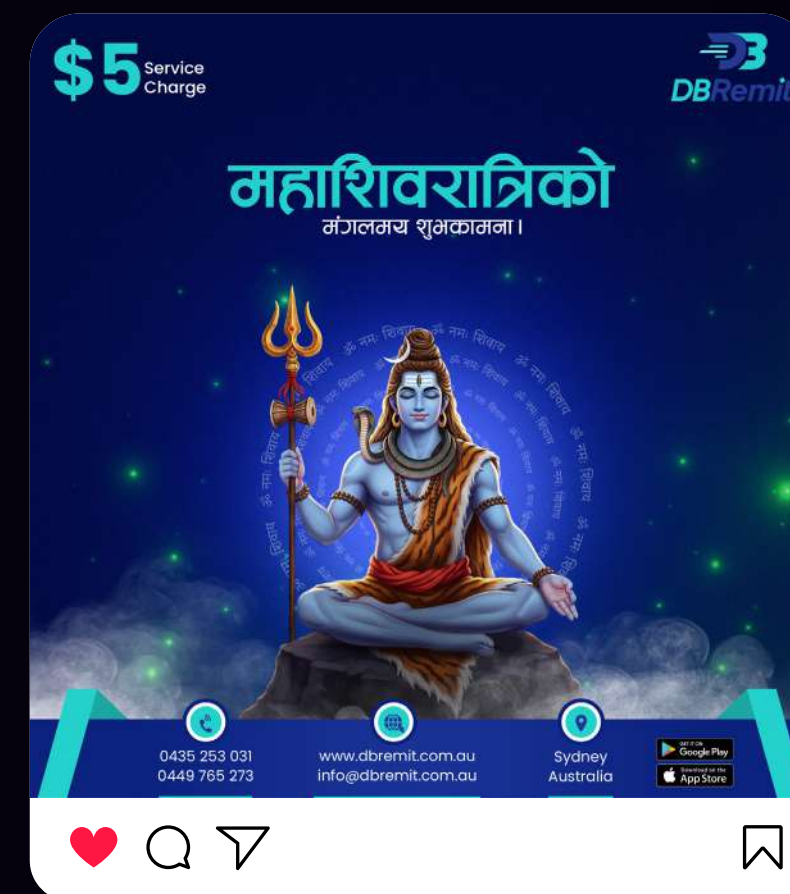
$5 Service Charge

DBRemit

महाशिवरात्रिको
मंगलमय शुभकामना।

ॐ नमः शिवाय ॐ नमः शिवाय ॐ नमः शिवाय ॐ नमः शिवाय

0435 253 031
0449 765 273

www.dbremit.com.au
info@dbremit.com.au

Sydney
Australia

GET IT ON Google Play

Download on the App Store